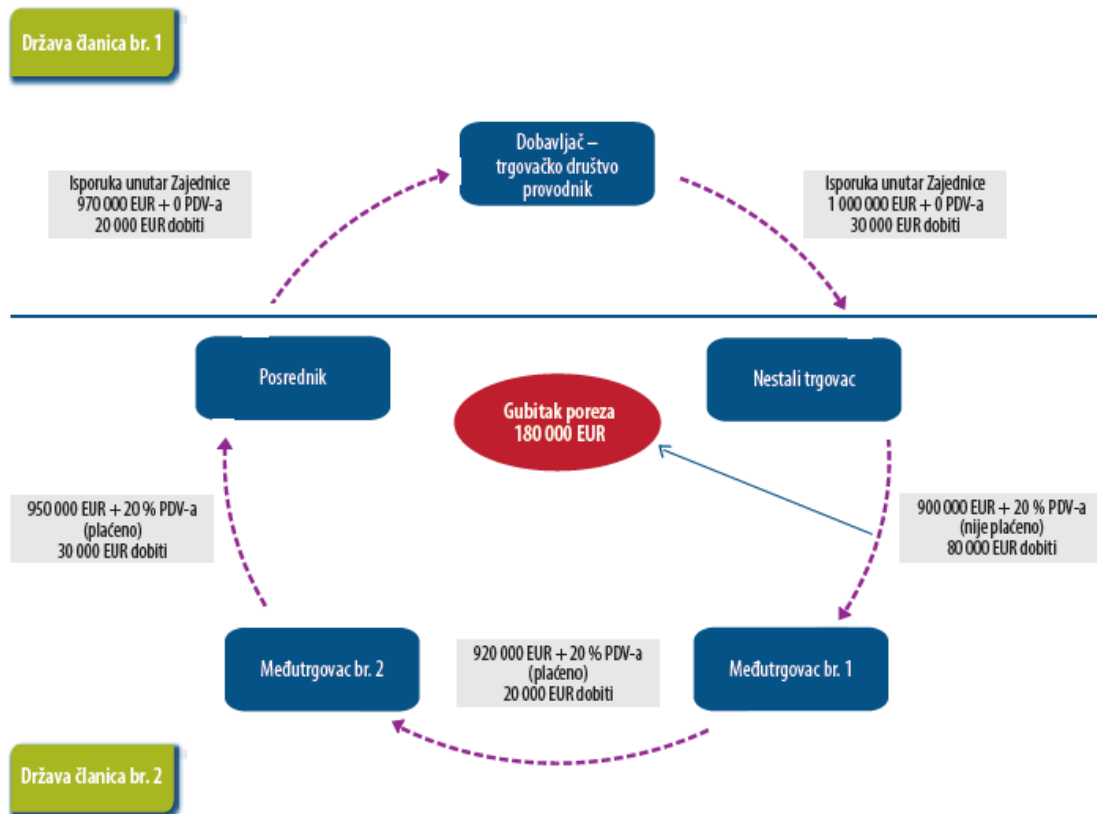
Država članica br. 1

Dobavljač – trgovačko društvo provodnik

Isporuka unutar Zajednice
970 000 EUR + 0 PDV-a
20 000 EUR dobiti

Isporuka unutar Zajednice
1 000 000 EUR + 0 PDV-a
30 000 EUR dobiti

Posrednik

Nestali trgovac

Gubitak poreza
180 000 EUR

950 000 EUR + 20 % PDV-a
(plaćeno)
30 000 EUR dobiti

900 000 EUR + 20 % PDV-a
(nije plaćeno)
80 000 EUR dobiti

Međutrgovac br. 2

920 000 EUR + 20 % PDV-a
(plaćeno)
20 000 EUR dobiti

Međutrgovac br. 1

Država članica br. 2